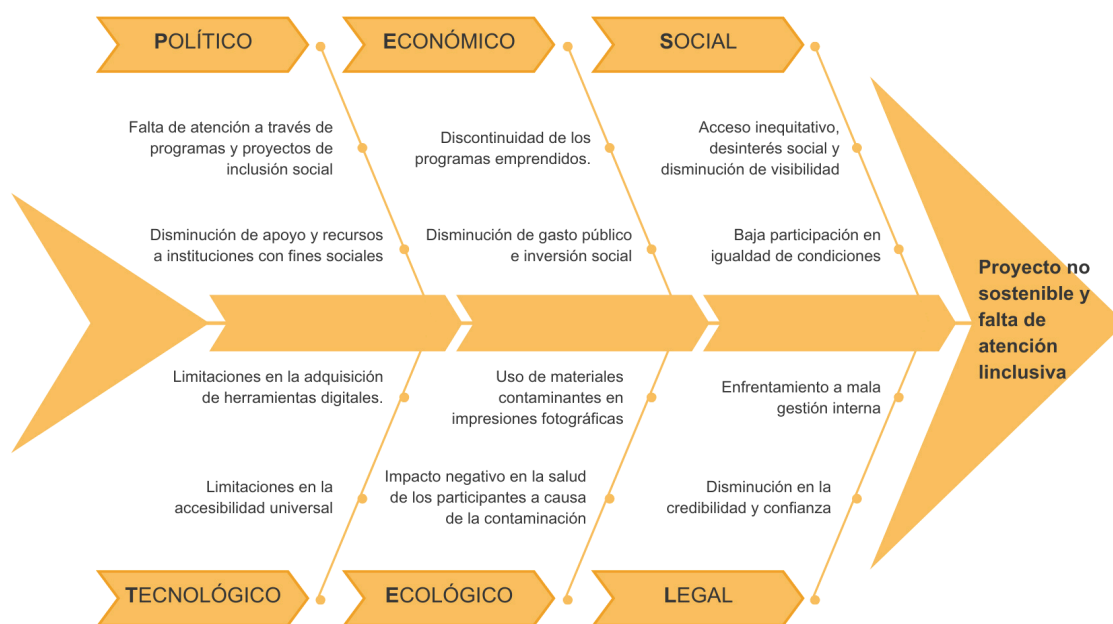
POLÍTICO

ECONÓMICO

SOCIAL

Falta de atención a través de programas y proyectos de inclusión social

Disminución de apoyo y recursos a instituciones con fines sociales

Discontinuidad de los programas emprendidos.

Disminución de gasto público e inversión social

Acceso inequitativo, desinterés social y disminución de visibilidad

Baja participación en igualdad de condiciones

Proyecto no sostenible y falta de atención linclusiva

Limitaciones en la adquisición de herramientas digitales.

Limitaciones en la accesibilidad universal

Uso de materiales contaminantes en impresiones fotográficas

Impacto negativo en la salud de los participantes a causa de la contaminación

Enfrentamiento a mala gestión interna

Disminución en la credibilidad y confianza

TECNOLÓGICO

ECOLÓGICO

LEGAL